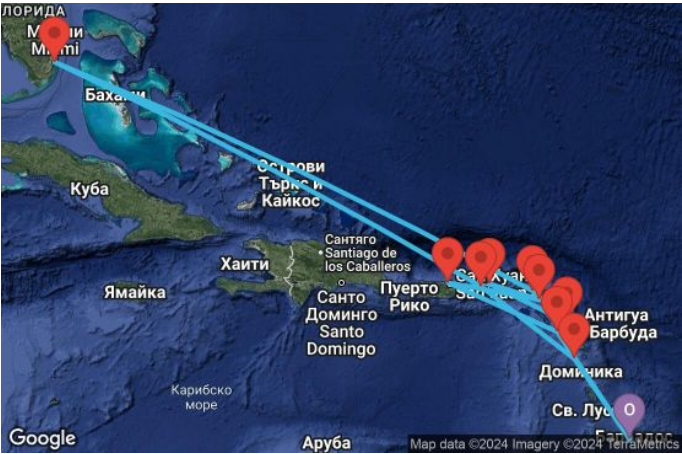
ЛОРИДА
Маями
Miami
Бахами
Острови Търкс и Кайкос
Куба
Сантяго
Santiago de los Caballeros
Хаити
Ямайка
Санто Доминго
Santo Domingo
Пуерто Рико
Сан Хуан
San Juan
Антигуа и Барбуда
Доминика
Карибско море
Св. Луся
Барбадос
Аруба
Google
Map data ©2024 Imagery ©2024 TerraMetrics